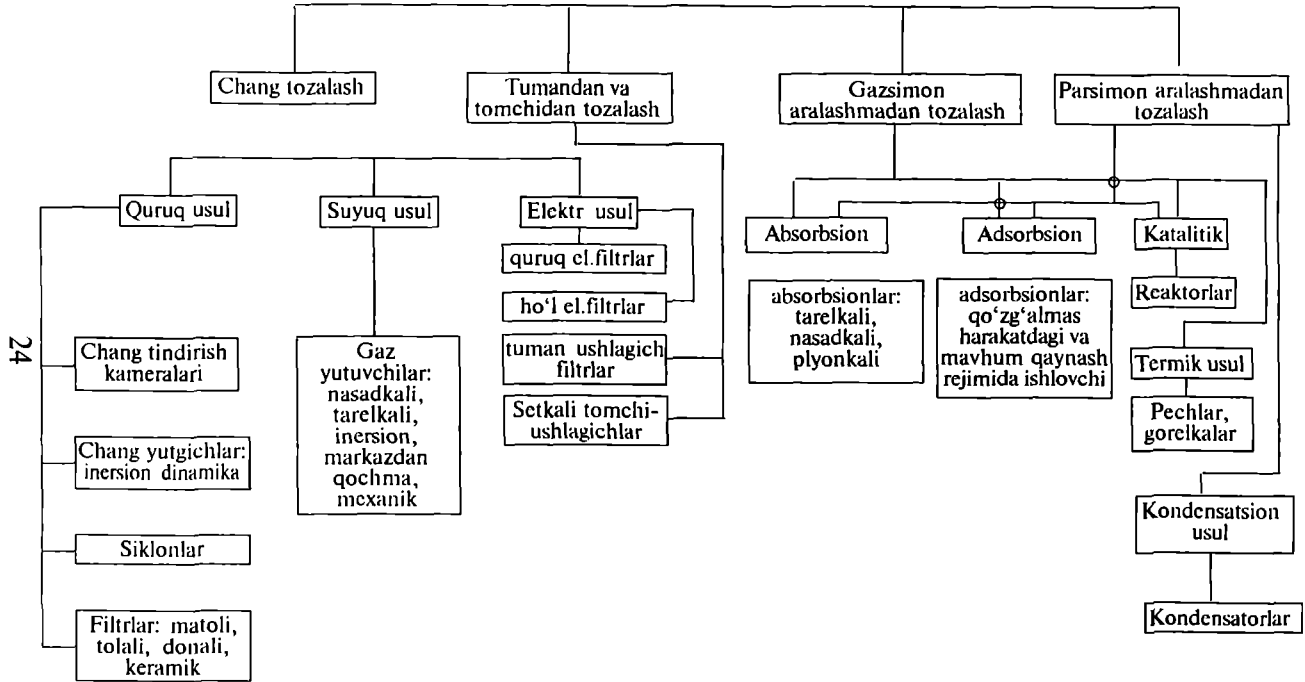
Chang tozalash

Tumandan va tomchidan tozalash

Gazsimon aralashmadan tozalash

Parsimon aralashmadan tozalash

Quruq usul

Suyuq usul

Elektr usul

quruq el.filtrlar

ho'l el.filtrlar

tuman ushlagich filtrlar

Setkali tomchi-ushlagichlar

Absorbsion

Adsorbsion

Katalitik

absorbsionlar: tarelkali, nasadkali, plyonkali

adsorbsionlar: qo'zg'almas harakatdagi va mavhum qaynash rejimida ishlovchi

Reaktorlar

Termik usul

Pechlar, gorelkalar

Kondensatsion usul

Kondensatorlar

24

Chang tindirish kameralari

Chang yutgichlar: inersion dinamika

Siklonlar

Filtrlar: matoli, tolali, donali, keramik

Gaz yutuvchilar: nasadkali, tarelkali, inersion, markazdan qochma, mexanik